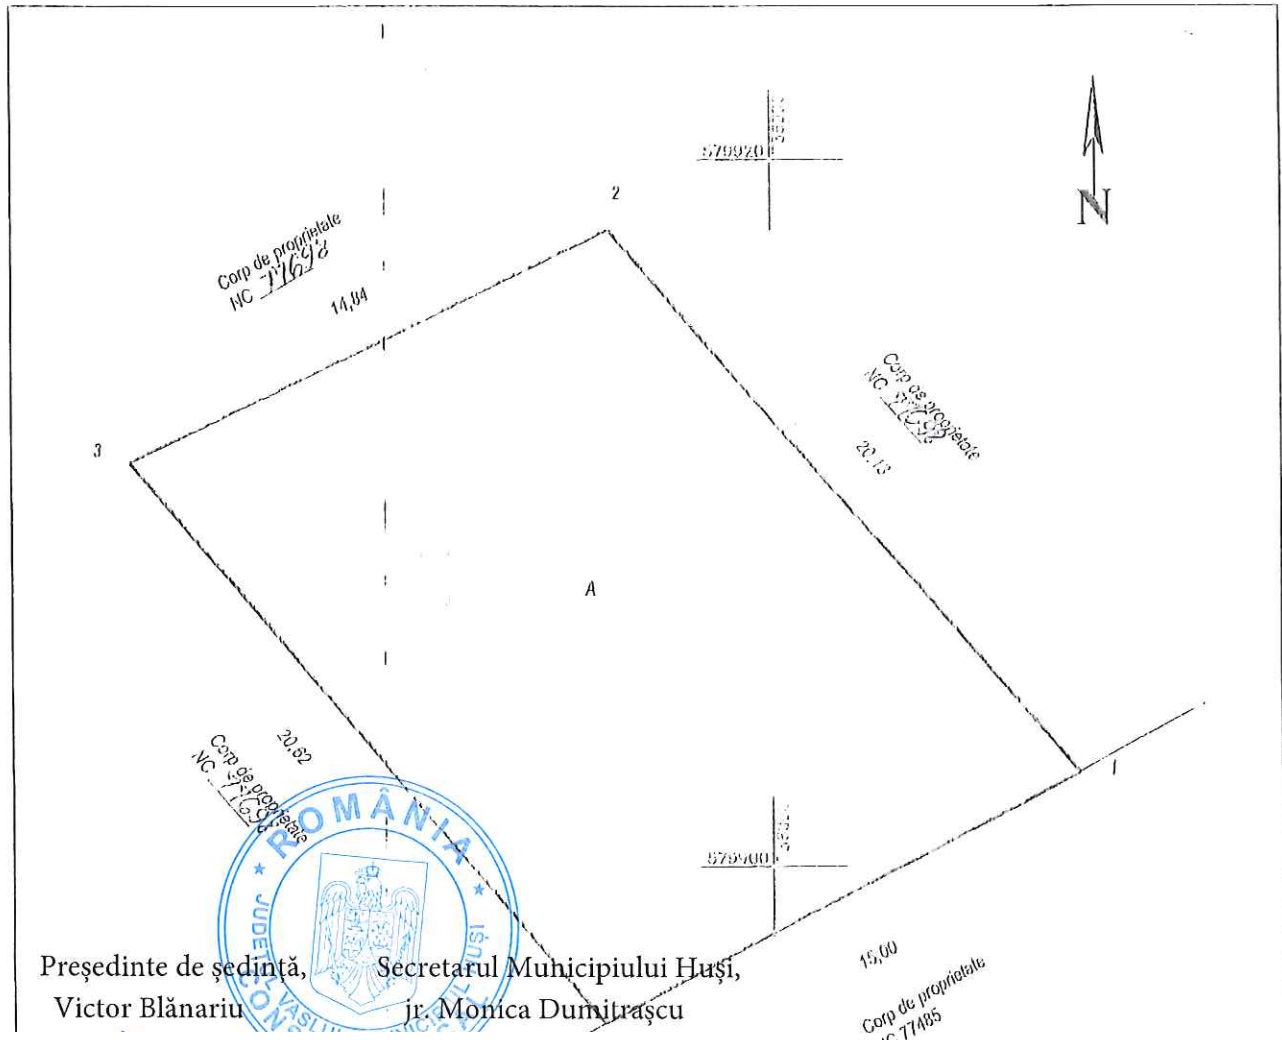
579920
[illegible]

2

N

Corp de proprietate
NC 77698

14,84

Corp de proprietate
NC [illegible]

20,13

3

A

Corp de proprietate
NC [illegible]

20,62

1

ROMÂNIA
JUDEȚUL VASLUI
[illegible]

579900
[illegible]

15,00

Corp de proprietate
NC 77485

Președinte de ședință,
Victor Blănariu

Secretarul Municipiului Huși,
jr. Monica Dumitrașcu